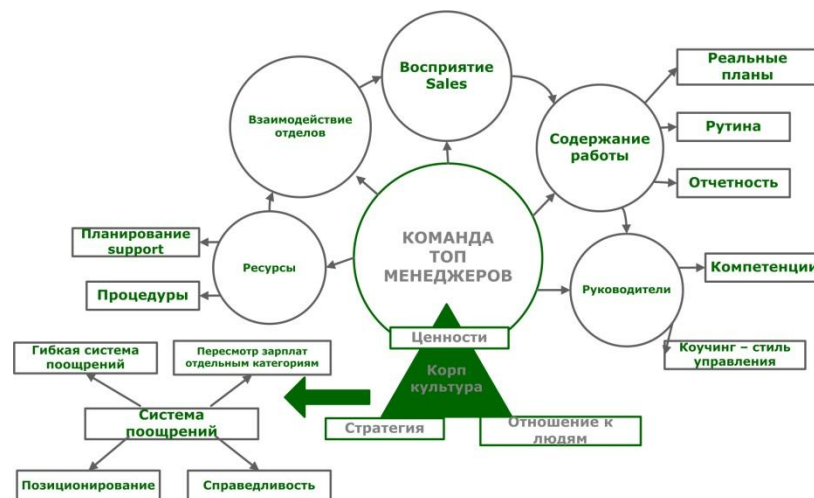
Восприятие Sales

Взаимодействие отделов

Содержание работы

Реальные планы

Рутина

Отчетность

КОМАНДА ТОП МЕНЕДЖЕРОВ

Планирование support

Ресурсы

Процедуры

Руководители

Компетенции

Ценности

Корп культура

Коучинг – стиль управления

Гибкая система поощрений

Пересмотр зарплат отдельным категориям

Система поощрений

Стратегия

Отношение к людям

Позиционирование

Справедливость